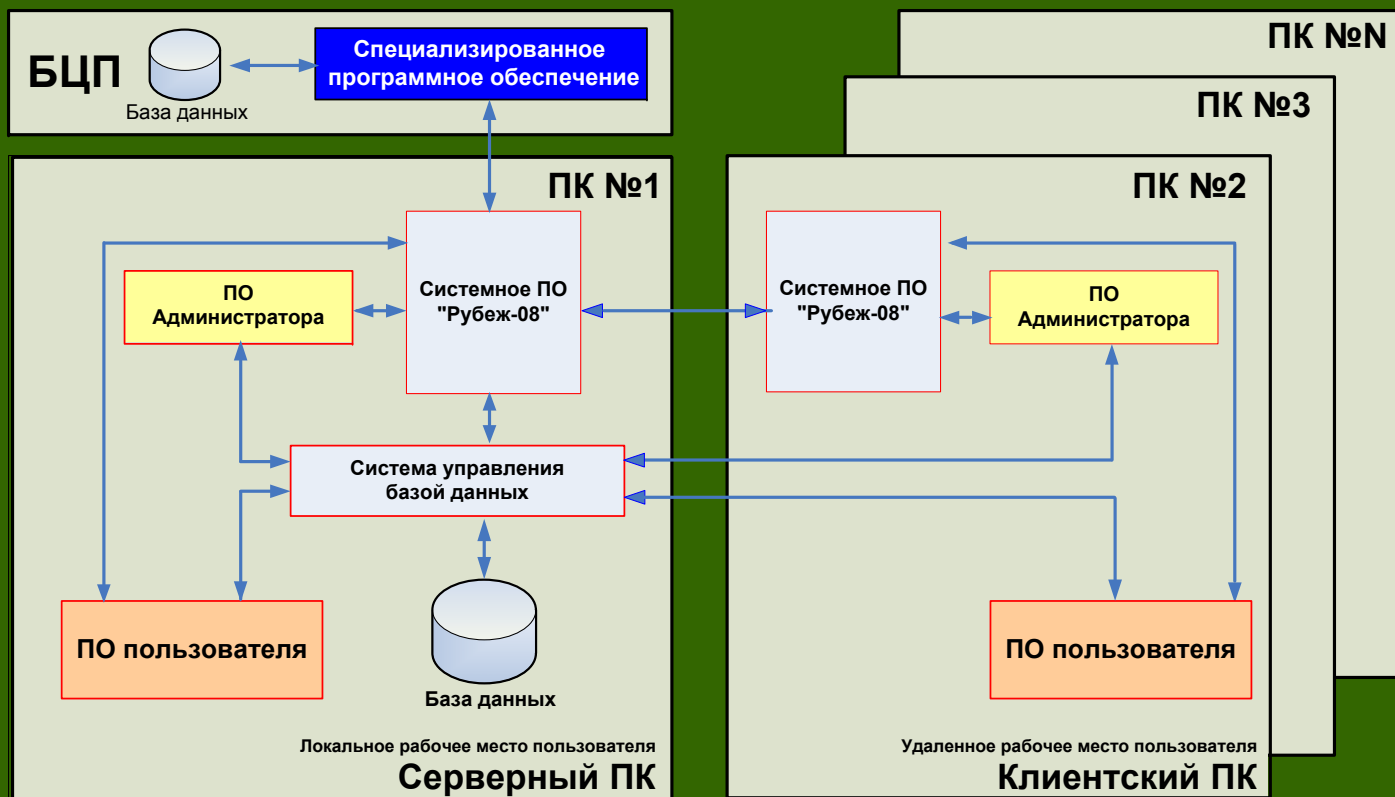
БЦП

База данных

Специализированное программное обеспечение

ПК №N

ПК №3

ПК №1

ПК №2

ПО Администратора

Системное ПО "Рубеж-08"

Системное ПО "Рубеж-08"

ПО Администратора

Система управления базой данных

ПО пользователя

База данных

ПО пользователя

Локальное рабочее место пользователя

Серверный ПК

Удаленное рабочее место пользователя

Клиентский ПК